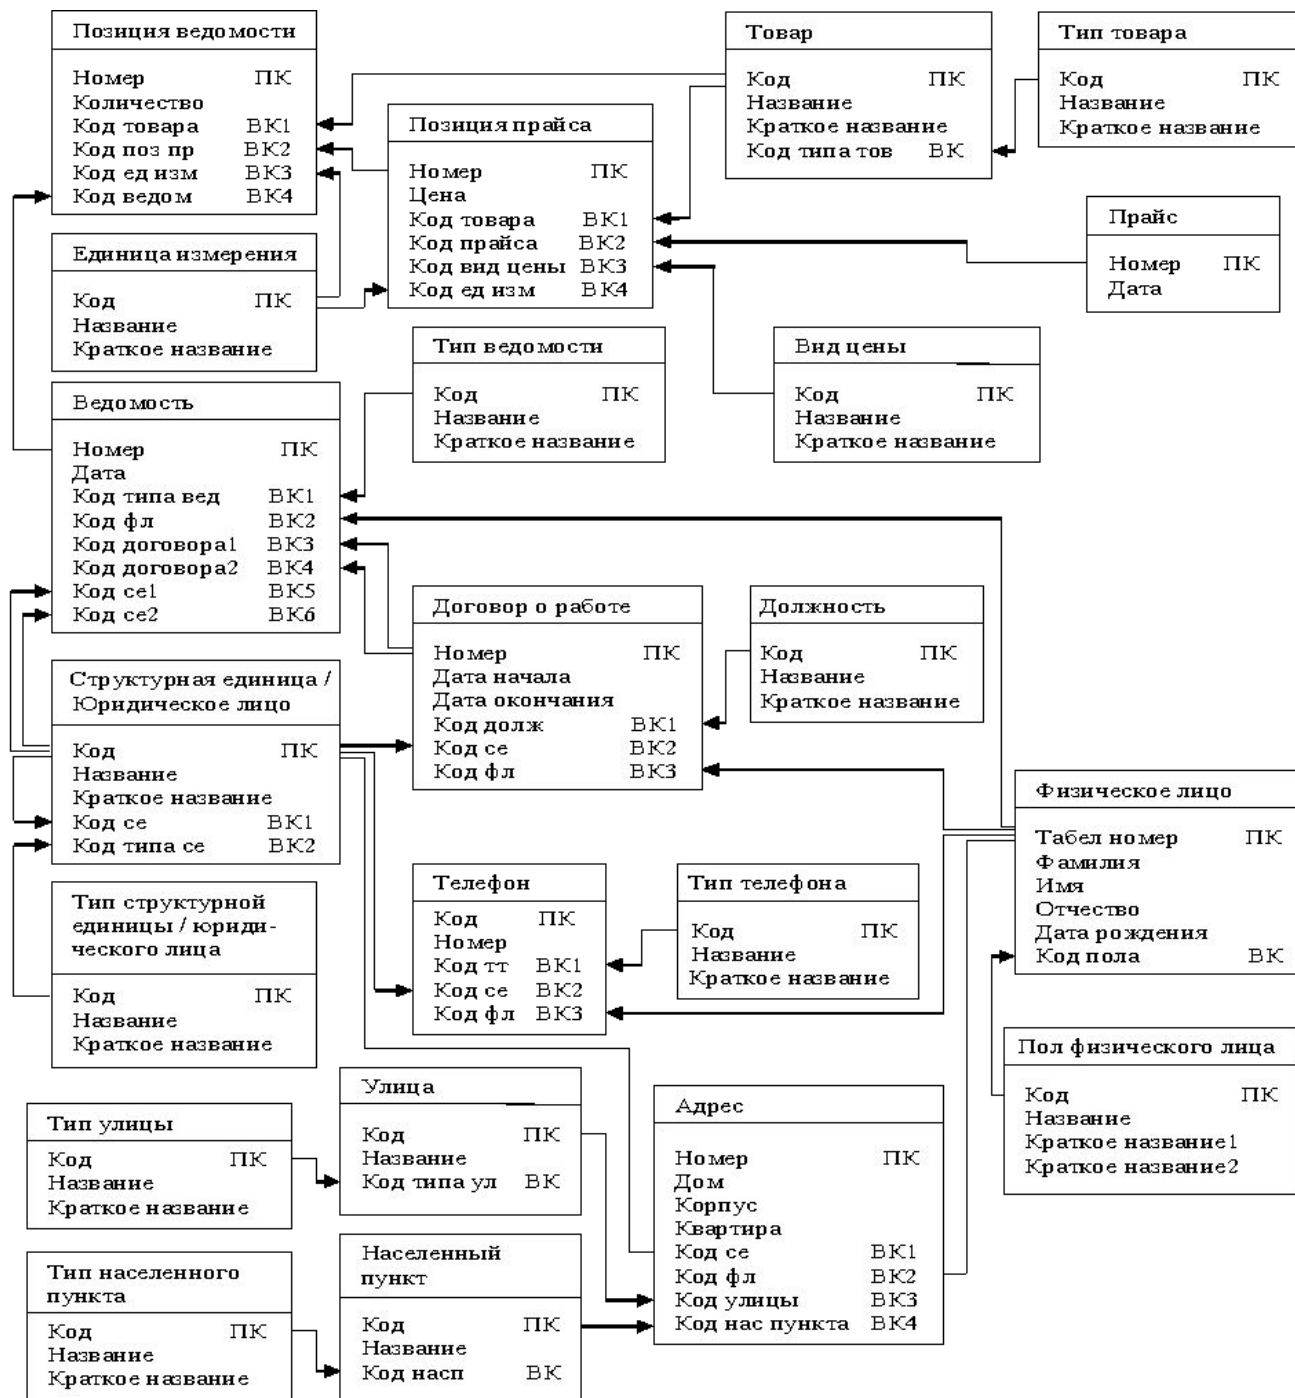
Позиция ведомости

Номер ПК
Количество
Код товара ВК1
Код поз пр ВК2
Код ед изм ВК3
Код ведом ВК4

Товар

Код ПК
Название
Краткое название
Код типа тов ВК

Тип товара

Код ПК
Название
Краткое название

Позиция прайса

Номер ПК
Цена
Код товара ВК1
Код прайса ВК2
Код вид цены ВК3
Код ед изм ВК4

Прайс

Номер ПК
Дата

Единица измерения

Код ПК
Название
Краткое название

Тип ведомости

Код ПК
Название
Краткое название

Вид цены

Код ПК
Название
Краткое название

Ведомость

Номер ПК
Дата
Код типа вед ВК1
Код фл ВК2
Код договора1 ВК3
Код договора2 ВК4
Код се1 ВК5
Код се2 ВК6

Договор о работе

Номер ПК
Дата начала
Дата окончания
Код долж ВК1
Код се ВК2
Код фл ВК3

Должность

Код ПК
Название
Краткое название

Структурная единица / Юридическое лицо

Код ПК
Название
Краткое название
Код се ВК1
Код типа се ВК2

Физическое лицо

Табел номер ПК
Фамилия
Имя
Отчество
Дата рождения
Код пола ВК

Тип структурной единицы / юридического лица

Код ПК
Название
Краткое название

Телефон

Код ПК
Номер
Код тт ВК1
Код се ВК2
Код фл ВК3

Тип телефона

Код ПК
Название
Краткое название

Пол физического лица

Код ПК
Название
Краткое название1
Краткое название2

Улица

Код ПК
Название
Код типа ул ВК

Тип улицы

Код ПК
Название
Краткое название

Адрес

Номер ПК
Дом
Корпус
Квартира
Код се ВК1
Код фл ВК2
Код улицы ВК3
Код нас пункта ВК4

Тип населенного пункта

Код ПК
Название
Краткое название

Населенный пункт

Код ПК
Название
Код насп ВК